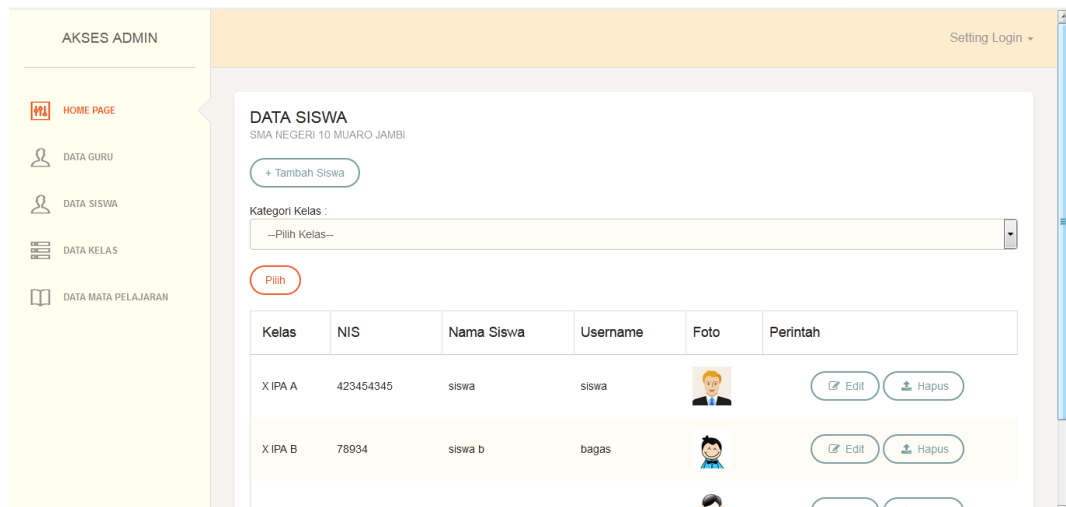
AKSES ADMIN

HOME PAGE
DATA GURU
DATA SISWA
DATA KELAS
DATA MATA PELAJARAN

Setting Login

DATA SISWA
SMA NEGERI 10 MUARO JAMBI

+ Tambah Siswa

Kategori Kelas :
--Pilih Kelas--

Pilih

| Kelas | NIS | Nama Siswa | Username | Foto | Perintah |
|---|---|---|---|---|---|
| X IPA A | 423454345 | siswa | siswa | | Edit Hapus |
| X IPA B | 78934 | siswa b | bagas | | Edit Hapus |